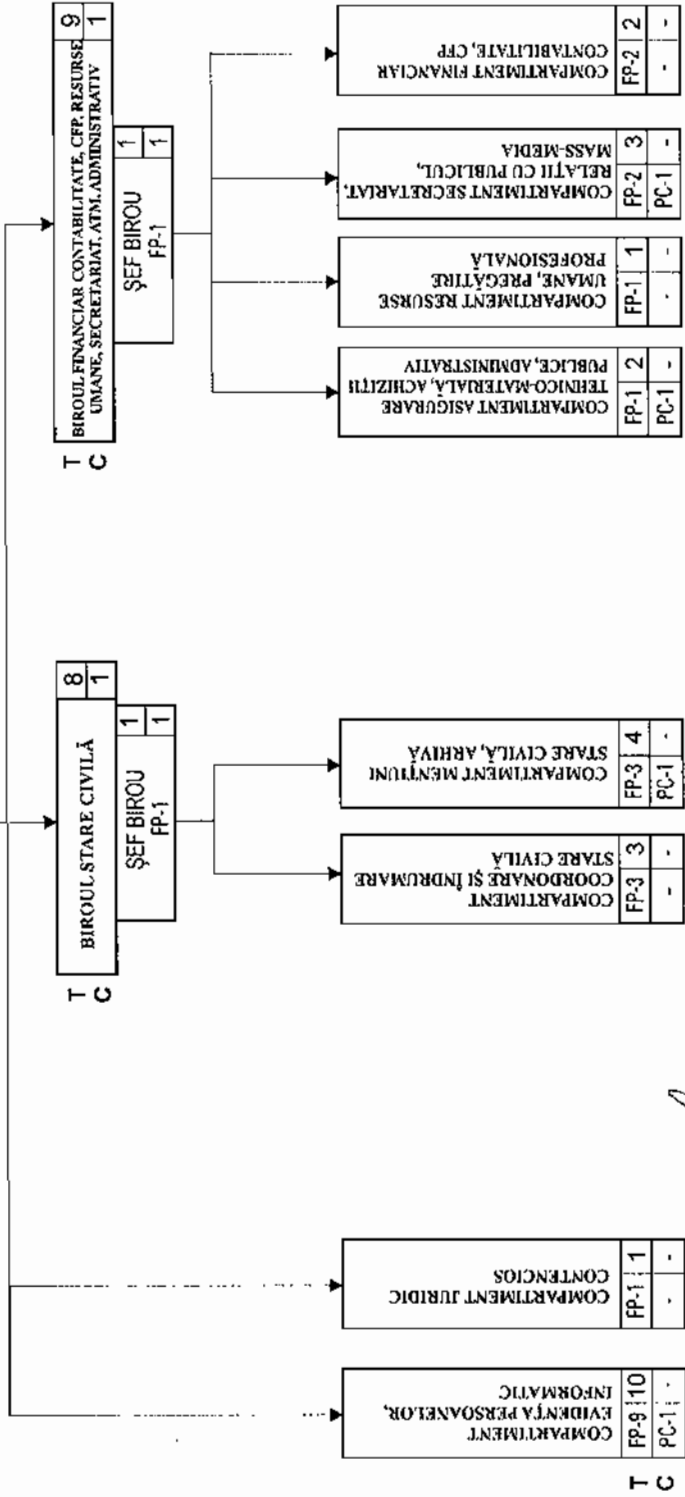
T
C
BIROUL FINANCIAR CONTABILITATE, CFP, RESURSE UMANE, SECRETARIAT, ATM, ADMINISTRATIV
9
1

ŞEF BIROU
FP-1
1
1

COMPARTIMENT ASIGURARE TEHNICO-MATERIALĂ, ACHIZIŢII PUBLICE, ADMINISTRATIV
FP-1
2
PC-1
-

COMPARTIMENT RESURSE UMANE, PREGĂTIRE PROFESIONALĂ
FP-1
1
-
-

COMPARTIMENT SECRETARIAT, RELAŢII CU PUBLICUL, MASS-MEDIA
FP-2
3
PC-1
-

COMPARTIMENT FINANCIAR CONTABILITATE, CFP
FP-2
2
-
-

T
C
BIROUL STARE CIVILĂ
8
1

ŞEF BIROU
FP-1
1
1

COMPARTIMENT COORDONARE ŞI ÎNDRUMARE STARE CIVILĂ
FP-3
3
-
-

COMPARTIMENT MENŢIUNI STARE CIVILĂ, ARHIVĂ
FP-3
4
PC-1
-

COMPARTIMENT JURIDIC CONTENCIOS
FP-1
1
-
-

T
C
COMPARTIMENT EVIDENŢA PERSOANELOR, INFORMATIC
FP-9
10
PC-1
-